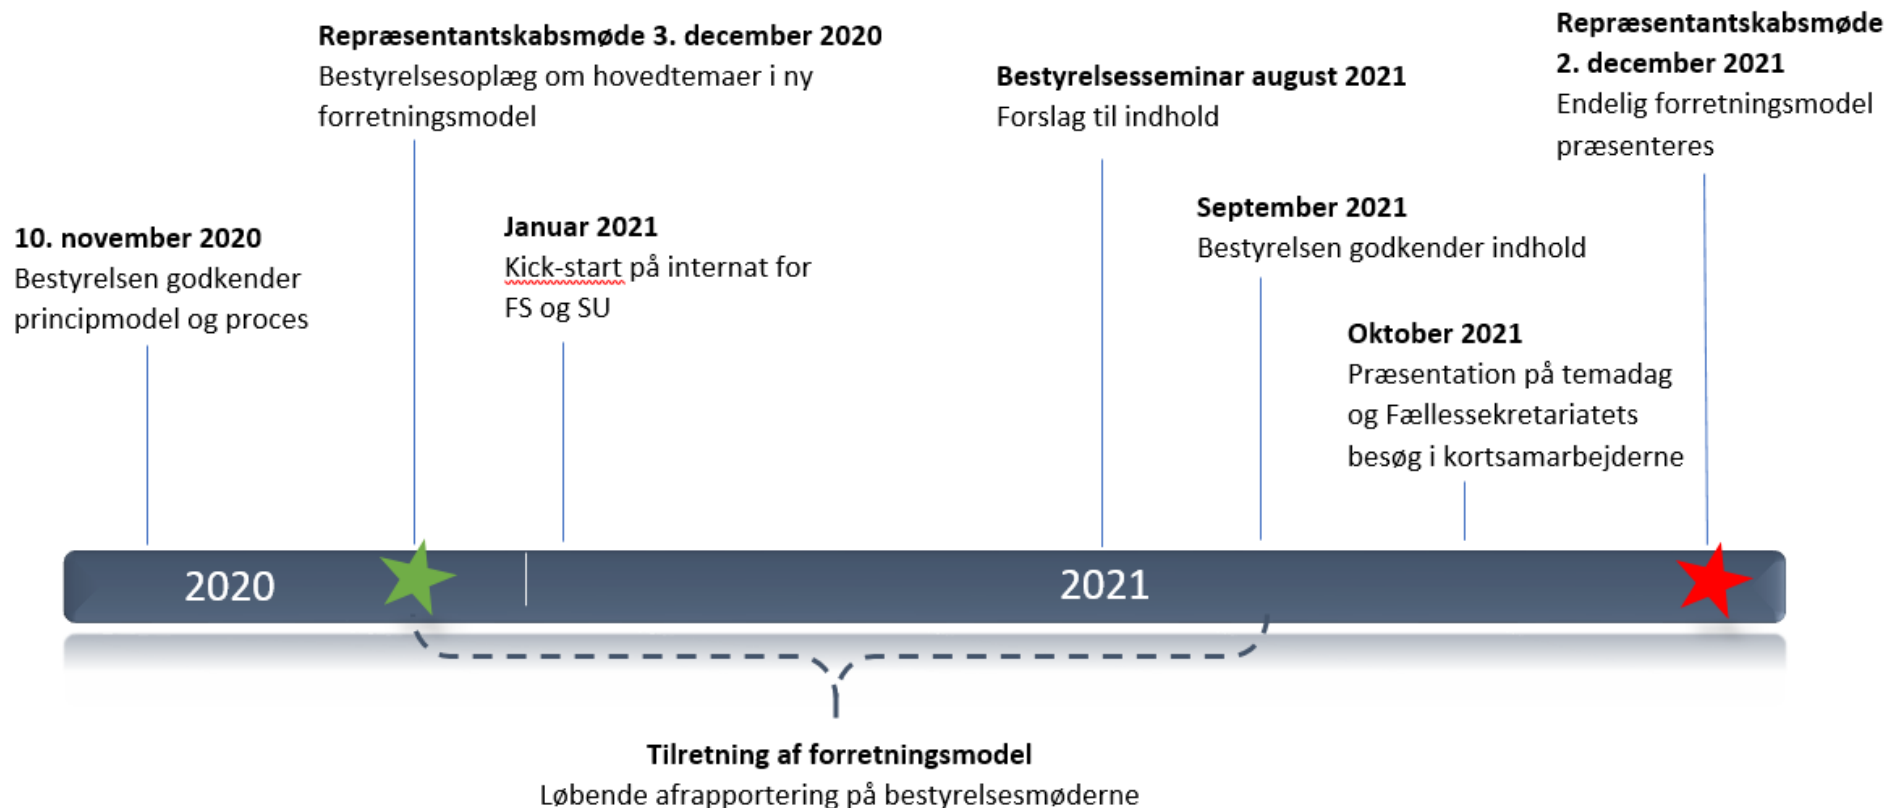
**Repræsentantskabsmøde 3. december 2020**
Bestyrelsesoplæg om hovedtemaer i ny forretningsmodel

**Bestyrelsesseminar august 2021**
Forslag til indhold

**Repræsentantskabsmøde 2. december 2021**
Endelig forretningsmodel præsenteres

**10. november 2020**
Bestyrelsen godkender principmodel og proces

**Januar 2021**
Kick-start på internat for FS og SU

**September 2021**
Bestyrelsen godkender indhold

**Oktober 2021**
Præsentation på temadag og Fællessekretariatets besøg i kortsamarbejderne

2020

2021

**Tilretning af forretningsmodel**
Løbende afrapportering på bestyrelsesmøderne